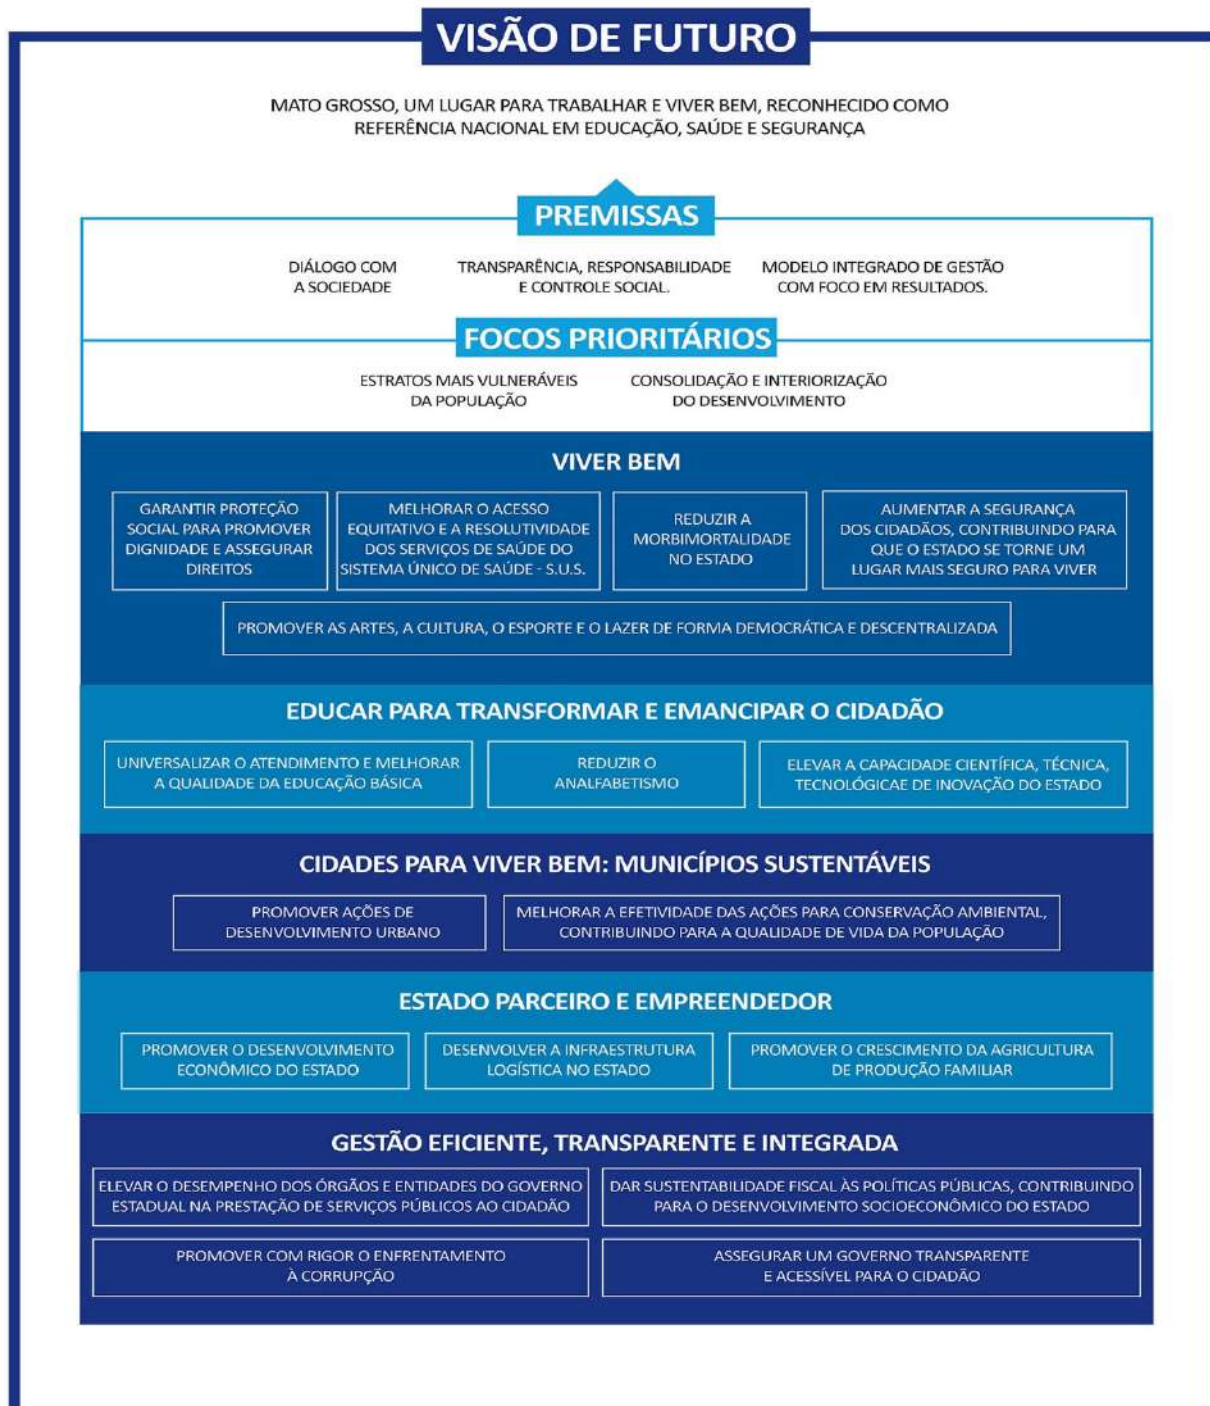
VISÃO DE FUTURO

MATO GROSSO, UM LUGAR PARA TRABALHAR E VIVER BEM, RECONHECIDO COMO REFERÊNCIA NACIONAL EM EDUCAÇÃO, SAÚDE E SEGURANÇA

PREMISSAS

DIÁLOGO COM A SOCIEDADE

TRANSPARÊNCIA, RESPONSABILIDADE E CONTROLE SOCIAL.

MODELO INTEGRADO DE GESTÃO COM FOCO EM RESULTADOS.

FOCOS PRIORITÁRIOS

ESTRATOS MAIS VULNERÁVEIS DA POPULAÇÃO

CONSOLIDAÇÃO E INTERIORIZAÇÃO DO DESENVOLVIMENTO

VIVER BEM

GARANTIR PROTEÇÃO SOCIAL PARA PROMOVER DIGNIDADE E ASSEGURAR DIREITOS

MELHORAR O ACESSO EQUITATIVO E A RESOLUTIVIDADE DOS SERVIÇOS DE SAÚDE DO SISTEMA ÚNICO DE SAÚDE - S.U.S.

REDUZIR A MORBIMORTALIDADE NO ESTADO

AUMENTAR A SEGURANÇA DOS CIDADÃOS, CONTRIBUINDO PARA QUE O ESTADO SE TORNE UM LUGAR MAIS SEGURO PARA VIVER

PROMOVER AS ARTES, A CULTURA, O ESPORTE E O LAZER DE FORMA DEMOCRÁTICA E DESCENTRALIZADA

EDUCAR PARA TRANSFORMAR E EMANCIPAR O CIDADÃO

UNIVERSALIZAR O ATENDIMENTO E MELHORAR A QUALIDADE DA EDUCAÇÃO BÁSICA

REDUZIR O ANALFABETISMO

ELEVAR A CAPACIDADE CIENTÍFICA, TÉCNICA, TECNOLÓGICAE DE INOVAÇÃO DO ESTADO

CIDADES PARA VIVER BEM: MUNICÍPIOS SUSTENTÁVEIS

PROMOVER AÇÕES DE DESENVOLVIMENTO URBANO

MELHORAR A EFETIVIDADE DAS AÇÕES PARA CONSERVAÇÃO AMBIENTAL, CONTRIBUINDO PARA A QUALIDADE DE VIDA DA POPULAÇÃO

ESTADO PARCEIRO E EMPREENDEDOR

PROMOVER O DESENVOLVIMENTO ECONÔMICO DO ESTADO

DESENVOLVER A INFRAESTRUTURA LOGÍSTICA NO ESTADO

PROMOVER O CRESCIMENTO DA AGRICULTURA DE PRODUÇÃO FAMILIAR

GESTÃO EFICIENTE, TRANSPARENTE E INTEGRADA

ELEVAR O DESEMPENHO DOS ÓRGÃOS E ENTIDADES DO GOVERNO ESTADUAL NA PRESTAÇÃO DE SERVIÇOS PÚBLICOS AO CIDADÃO

DAR SUSTENTABILIDADE FISCAL ÀS POLÍTICAS PÚBLICAS, CONTRIBUINDO PARA O DESENVOLVIMENTO SOCIOECONÔMICO DO ESTADO

PROMOVER COM RIGOR O ENFRENTAMENTO À CORRUPÇÃO

ASSEGURAR UM GOVERNO TRANSPARENTE E ACESSÍVEL PARA O CIDADÃO